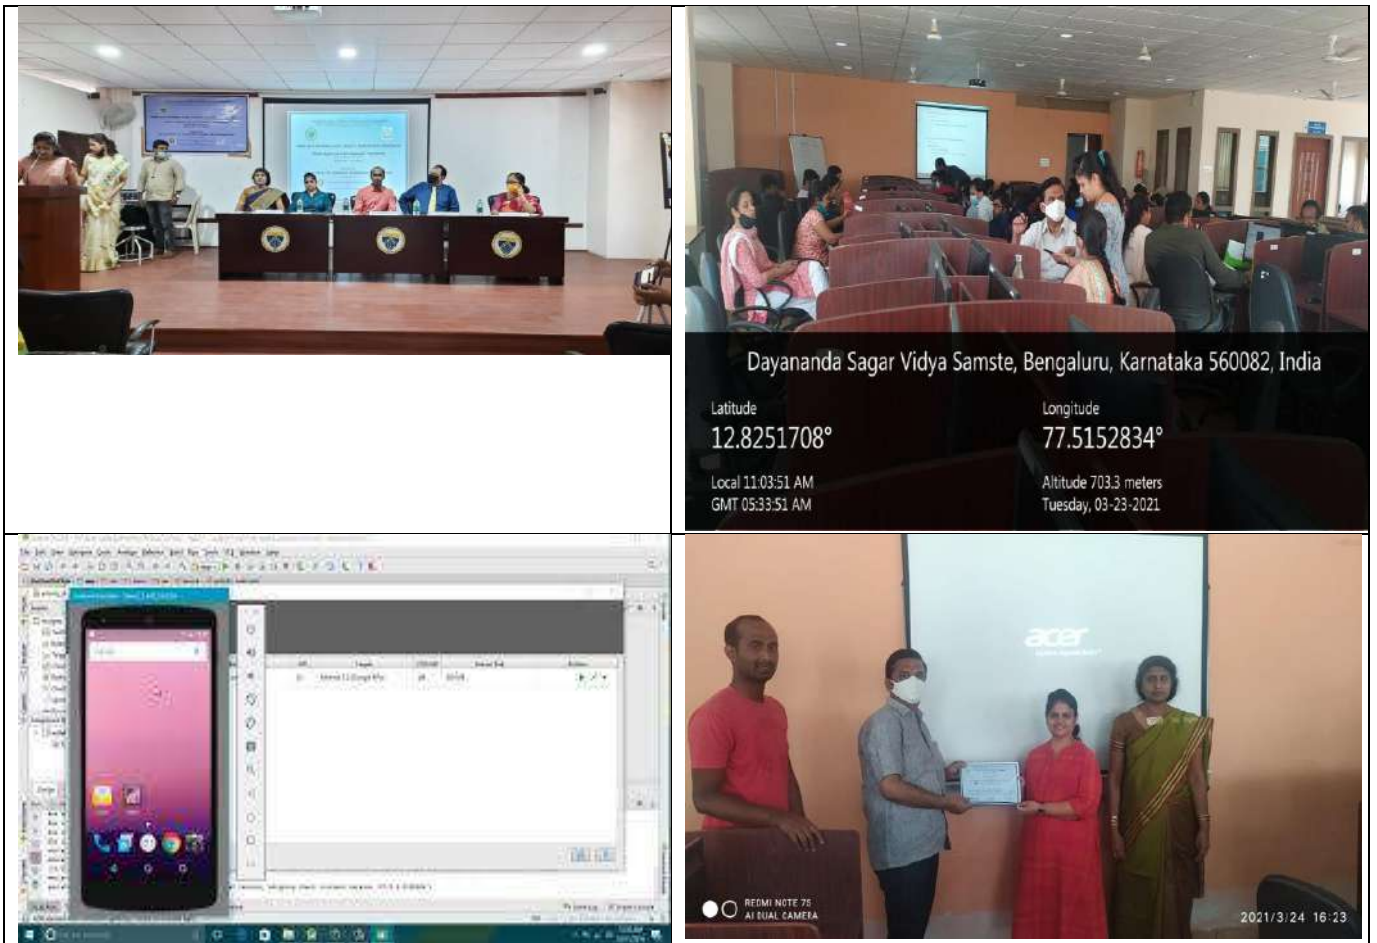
Dayananda Sagar Vidya Samste, Bengaluru, Karnataka 560082, India

Latitude
12.8251708°

Longitude
77.5152834°

Local 11:03:51 AM
GMT 05:33:51 AM

Altitude 703.3 meters
Tuesday, 03-23-2021

acer

REDMI NOTE 7S
AI DUAL CAMERA

2021/3/24 16:23